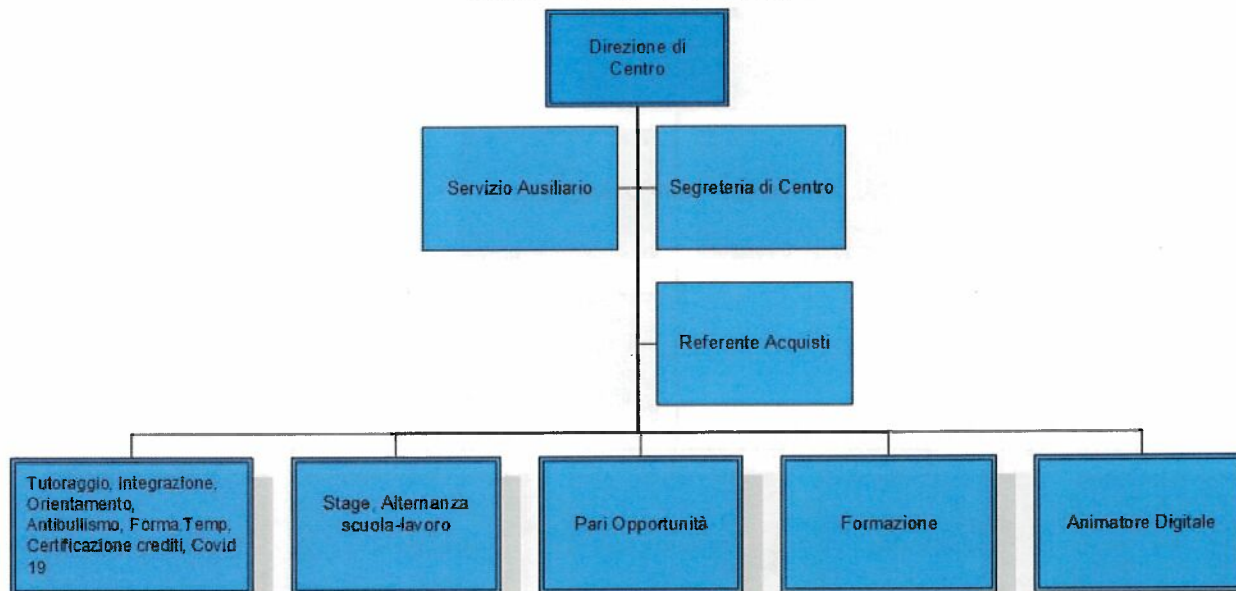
Direzione di Centro

Servizio Ausiliario

Segreteria di Centro

Referente Acquisti

Tutoraggio, Integrazione, Orientamento, Antibullismo, Forma.Temp, Certificazione crediti, Covid 19

Stage, Alternanza scuola-lavoro

Pari Opportunità

Formazione

Animatore Digitale